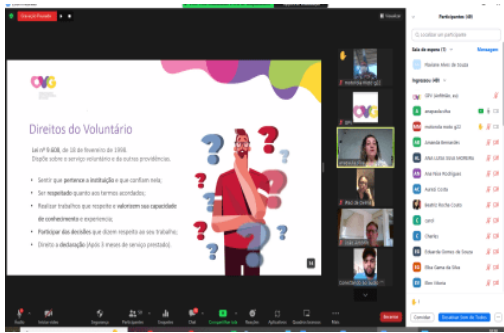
Gravação Pausada

Visualizar

Direitos do Voluntário

Lei nº 9.608, de 18 de fevereiro de 1998.
Dispõe sobre o serviço voluntário e dá outras providências.

Sentir que pertence a instituição e que confiam nela;
Ser respeitado quanto aos termos acordados;
Realizar trabalhos que respeite e valorizem sua capacidade de conhecimento e experiência;
Participar das decisões que dizem respeito ao seu trabalho;
Direito a declaração (Após 3 meses de serviço prestado).

Participantes (49)

Localizar um participante

Sala de espera (1)

Mensagem

Rosiane Alves de Souza

Ingressou (48)

OVV (Anfitrião, eu)

anapaula efoa

rosilandia maria g22

Amanda Bernardes

Ana Luiza Sousa MOREIRA

Ana Vitor Rodrigues

Aurea Costa

Beatriz Rocha Costa

caroli

Charles

Eduarda Gomes de Souza

Elba Gama da Silva

Elias Vidova

Convidar

Encerrar Som de Todos

Encerrar